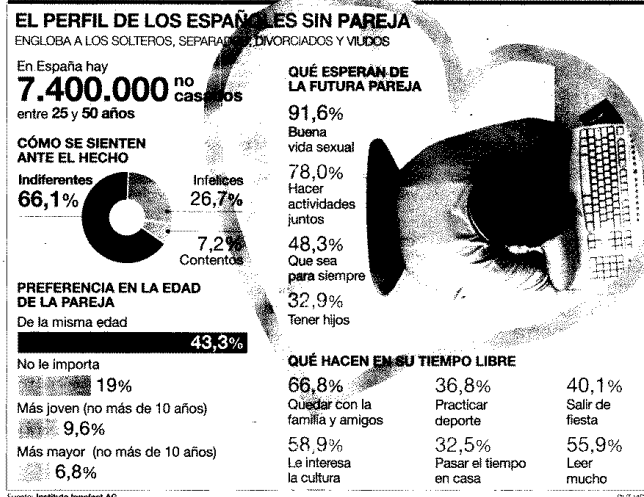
EL PERFIL DE LOS ESPAÑOLES SIN PAREJA

ENGLOBA A LOS SOLTEROS, SEPARADOS, DIVORCIADOS Y VIUDOS

En España hay 7.400.000 no casados entre 25 y 50 años

CÓMO SE SIENTEN ANTE EL HECHO

Indiferentes 66,1%

Infelices 26,7%

7,2% Contentos

PREFERENCIA EN LA EDAD DE LA PAREJA

De la misma edad 43,3%

No le importa 19%

Más joven (no más de 10 años) 9,6%

Más mayor (no más de 10 años) 6,8%

QUÉ ESPERAN DE LA FUTURA PAREJA

91,6% Buena vida sexual

78,0% Hacer actividades juntos

48,3% Que sea para siempre

32,9% Tener hijos

QUÉ HACEN EN SU TIEMPO LIBRE

66,8% Quedar con la familia y amigos

36,8% Practicar deporte

40,1% Salir de fiesta

58,9% Le interesa la cultura

32,5% Pasar el tiempo en casa

55,9% Leer mucho

Fuente: Instituto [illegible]